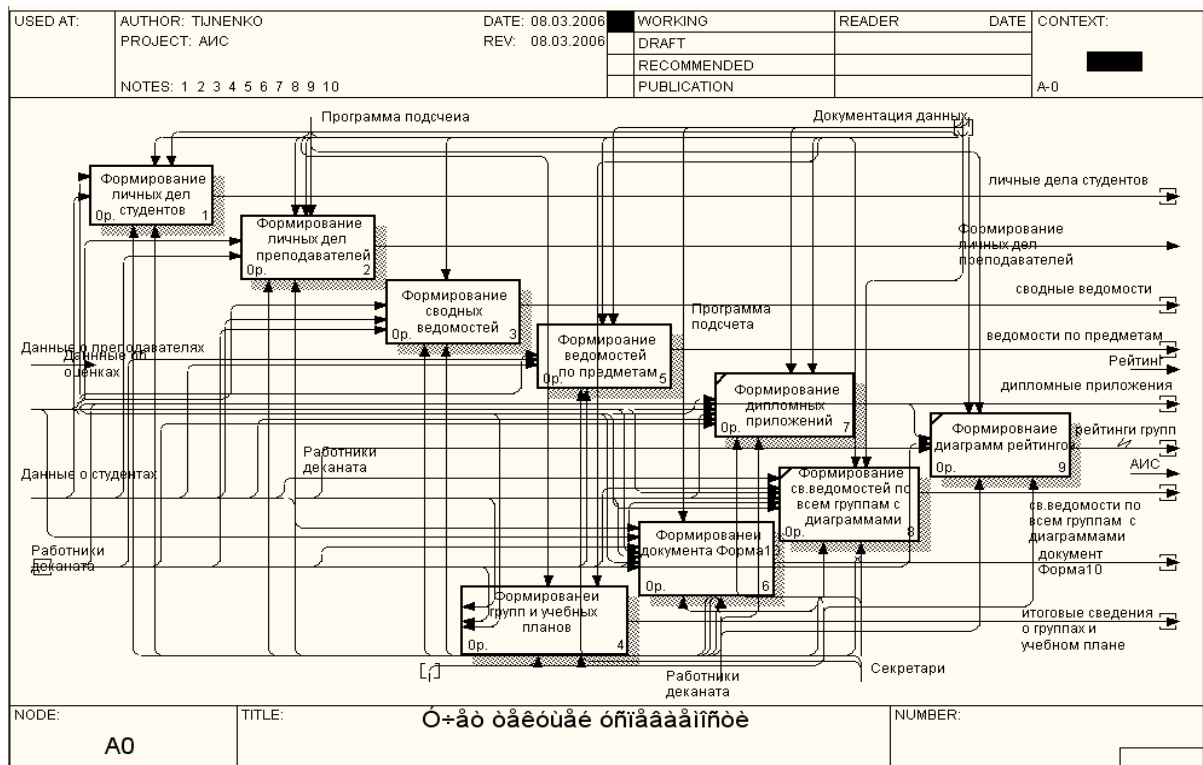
| USED AT: | AUTHOR: TIJNENKO<br>PROJECT: АИС<br><br>NOTES: 1 2 3 4 5 6 7 8 9 10 | DATE: 08.03.2006<br>REV: 08.03.2006 | | WORKING<br>DRAFT<br>RECOMMENDED<br>PUBLICATION | READER | DATE | CONTEXT:<br><br>A-0 |
|---|---|---|---|---|---|---|---|

Программа подсчеиа

Документация данных

Формирование личных дел студентов
0р. 1

Формирование личных дел преподавателей
0р. 2

Формирование сводных ведомостей
0р. 3

Формироание ведомостей по предметам
0р. 5

Формирование дипломных приложений
0р. 7

Формировнаие диаграмм рейтингов
0р. 9

Формирование св.ведомостей по всем группам с диаграммами
0р. 8

Формированеи документа Форма10
0р. 6

Формированеи групп и учебных планов
0р. 4

Программа подсчета

Данные о преподавателях

Данные об оценках

Данные о студентах

Работники деканата

Работники деканата

Работники деканата

Секретари

личные дела студентов

Формирование личных дел преподавателей

сводные ведомости

ведомости по предметам

Рейтинг

дипломные приложения

рейтинги групп

АИС

св.ведомости по всем группам с диаграммами

документ Форма10

итоговые сведения о группах и учебном плане

| NODE: A0 | TITLE: Ó÷åò òåêóùåé óñïåâàåìîñòè | NUMBER: |
|---|---|---|